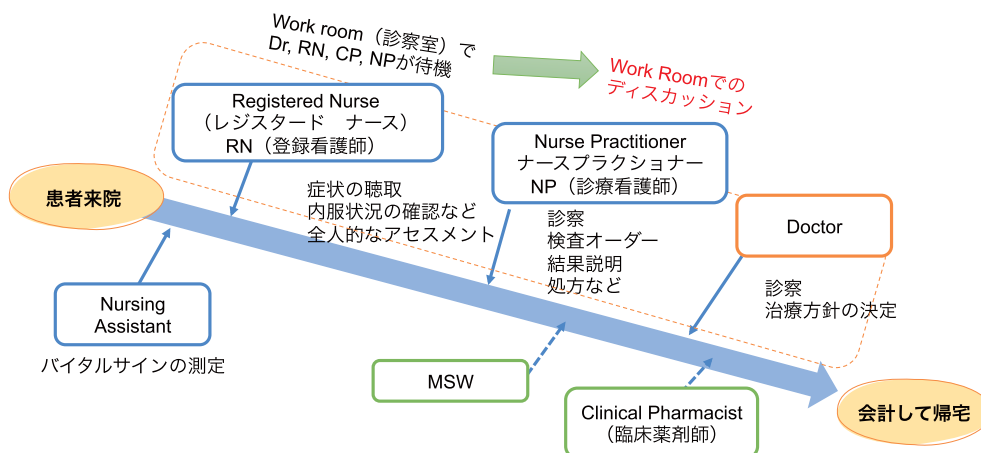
Work room（診察室）で
Dr, RN, CP, NPが待機

Work Roomでの
ディスカッション

Registered Nurse
（レジスタード　ナース）
RN（登録看護師）

Nurse Practitioner
ナースプラクショナー
NP（診療看護師）

患者来院

症状の聴取
内服状況の確認など
全人的なアセスメント

診察
検査オーダー
結果説明
処方など

Doctor

診察
治療方針の決定

Nursing
Assistant

バイタルサインの測定

MSW

Clinical Pharmacist
（臨床薬剤師）

会計して帰宅